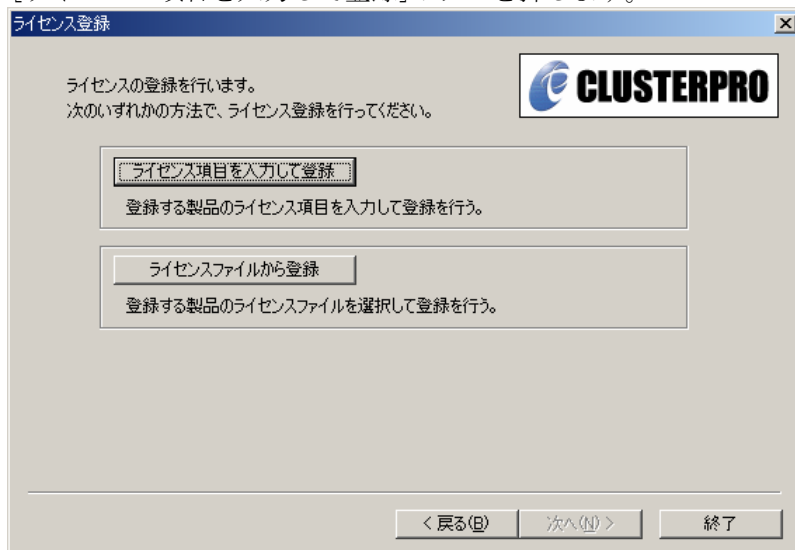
ライセンス登録

ライセンスの登録を行います。
次のいずれかの方法で、ライセンス登録を行ってください。

CLUSTERPRO

ライセンス項目を入力して登録

登録する製品のライセンス項目を入力して登録を行う。

ライセンスファイルから登録

登録する製品のライセンスファイルを選択して登録を行う。

< 戻る(B)　次へ(N) >　終了